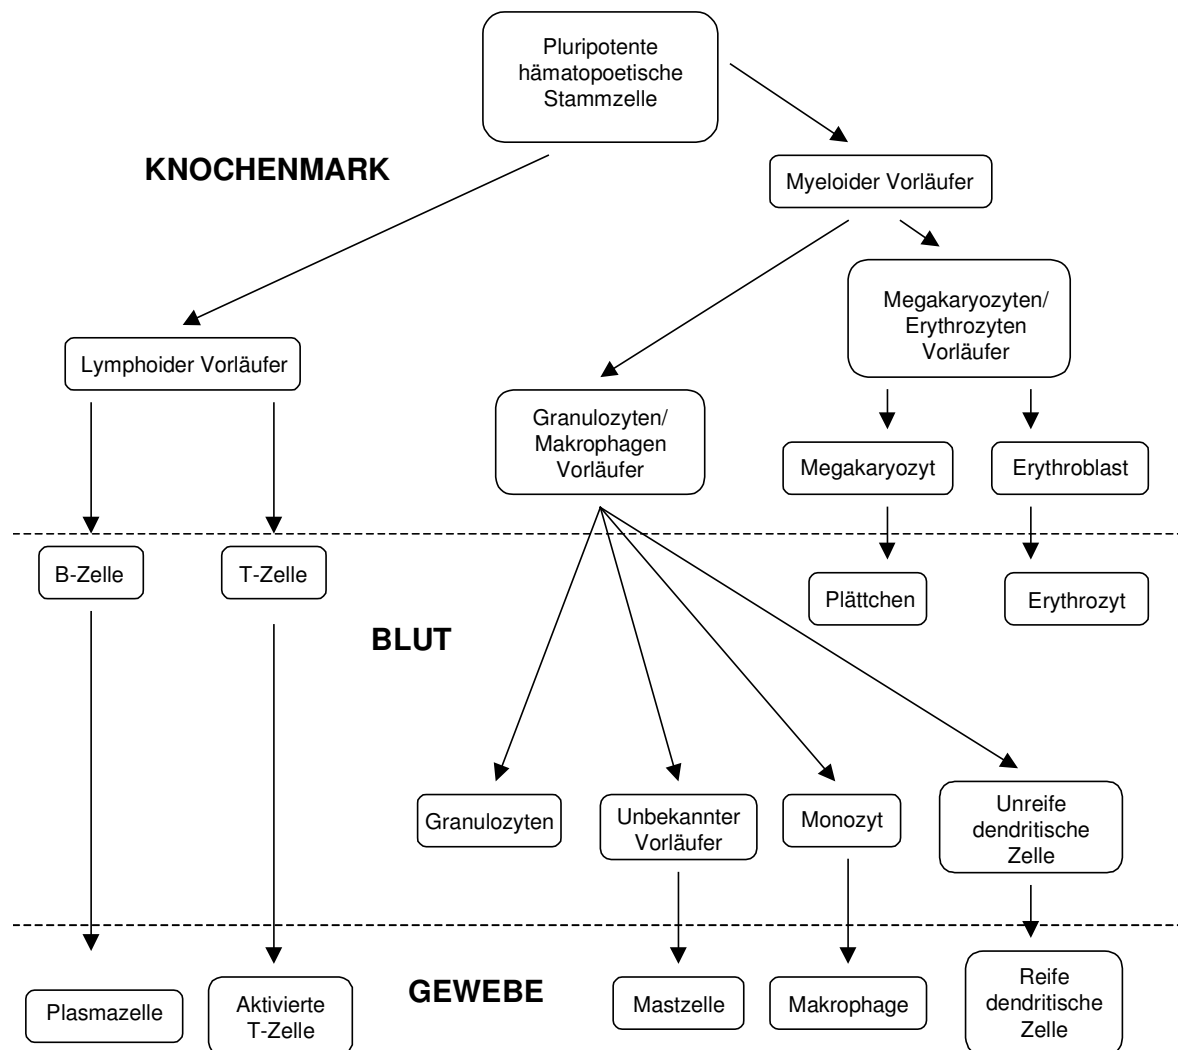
Pluripotente hämatopoetische Stammzelle

KNOCHENMARK

Myeloider Vorläufer

Megakaryozyten/ Erythrozyten Vorläufer

Lymphoider Vorläufer

Granulozyten/ Makrophagen Vorläufer

Megakaryozyt

Erythroblast

B-Zelle

T-Zelle

Plättchen

Erythrozyt

BLUT

Granulozyten

Unbekannter Vorläufer

Monozyt

Unreife dendritische Zelle

Plasmazelle

Aktivierte T-Zelle

GEWEBE

Mastzelle

Makrophage

Reife dendritische Zelle